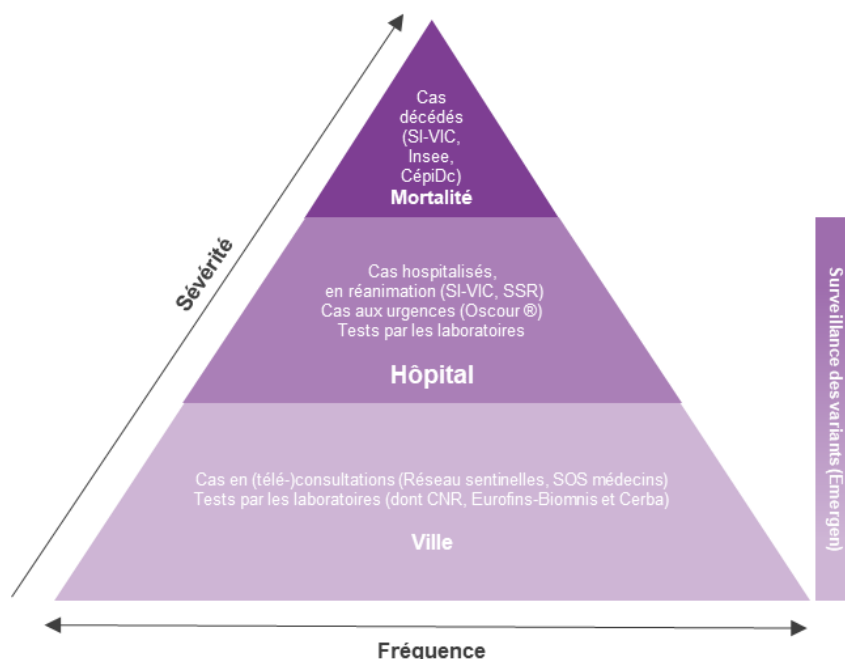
Sévérité

Cas décédés (SI-VIC, Insee, CépiDc)
Mortalité

Cas hospitalisés, en réanimation (SI-VIC, SSR)
Cas aux urgences (Oscour ®)
Tests par les laboratoires

Hôpital

Cas en (télé-)consultations (Réseau sentinelles, SOS médecins)
Tests par les laboratoires (dont CNR, Eurofins-Biomnis et Cerba)

Ville

Surveillance des variants (Emergen)

Fréquence